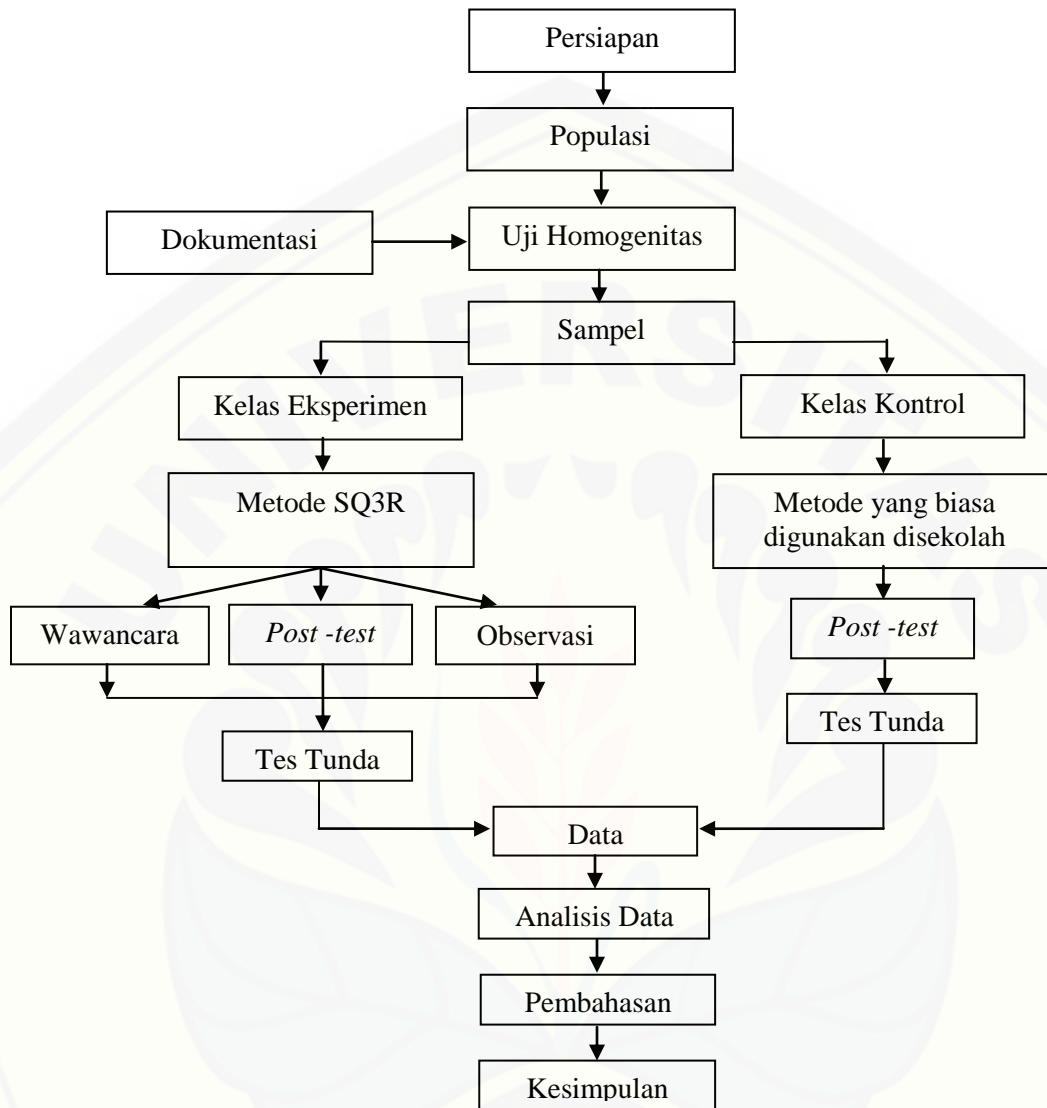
Persiapan

Populasi

Dokumentasi

Uji Homogenitas

Sampel

Kelas Eksperimen

Kelas Kontrol

Metode SQ3R

Metode yang biasa digunakan disekolah

Wawancara

*Post -test*

Observasi

*Post -test*

Tes Tunda

Tes Tunda

Data

Analisis Data

Pembahasan

Kesimpulan